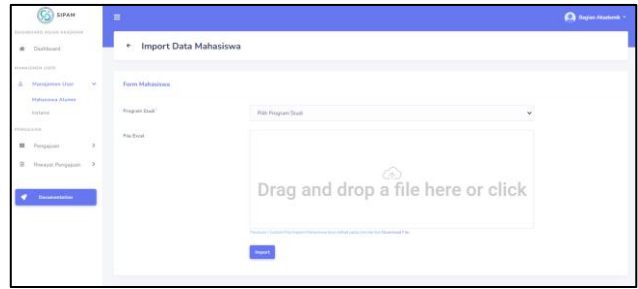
SIPAM

DASHBOARD BAGIAN AKADEMIK

Dashboard

MANAJEMEN USER

Manajemen User

Mahasiswa Alumni

Instansi

PENGAJUAN

Pengajuan

Riwayat Pengajuan

Documentation

Bagian Akademik

← Import Data Mahasiswa

Form Mahasiswa

Program Studi*

Pilih Program Studi

File Excel

Drag and drop a file here or click

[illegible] Download File

Import